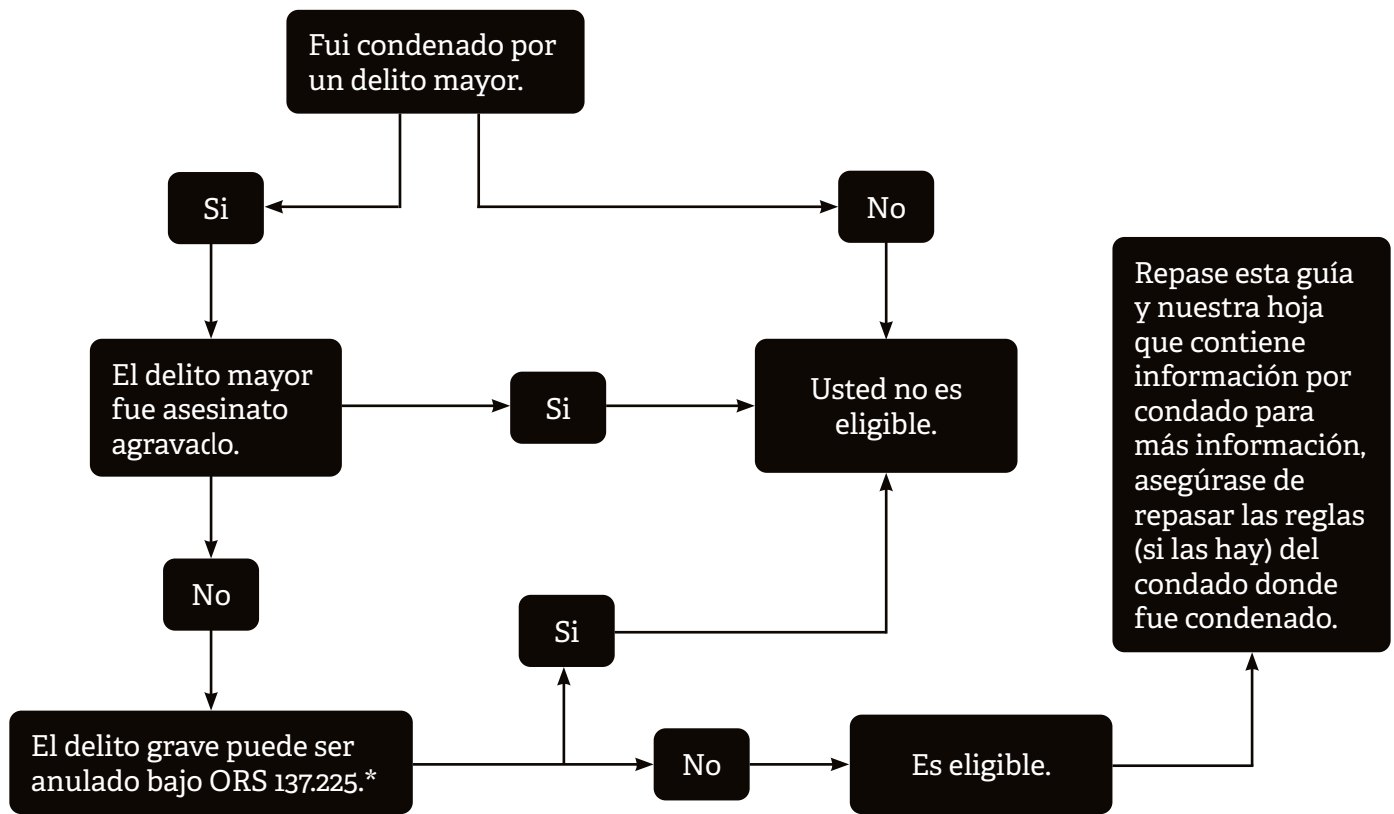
Fui condenado por un delito mayor.

Si

No

El delito mayor fue asesinato agravado.

Si

Usted no es eligible.

Repase esta guía y nuestra hoja que contiene información por condado para más información, asegúrase de repasar las reglas (si las hay) del condado donde fue condenado.

No

Si

El delito grave puede ser anulado bajo ORS 137.225.*

No

Es eligible.